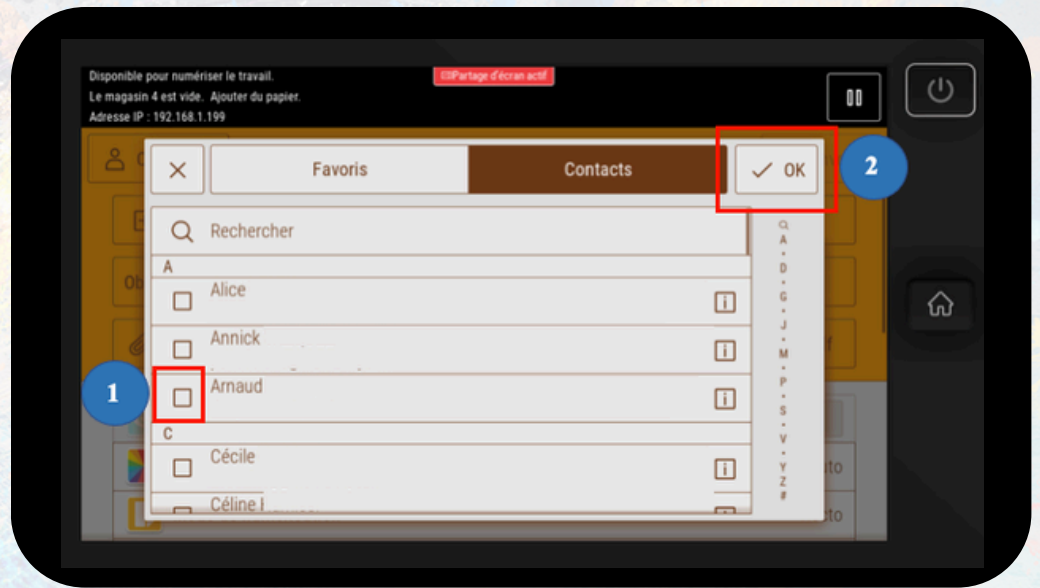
Disponible pour numériser le travail.
Le magasin 4 est vide. Ajouter du papier.
Adresse IP : 192.168.1.199

Partage d'écran actif

Favoris
Contacts
OK

2

Rechercher

A
Alice
Annick
Arnaud

1

C
Cécile
Céline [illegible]

A
D
G
J
M
P
S
V
Y
Z
#